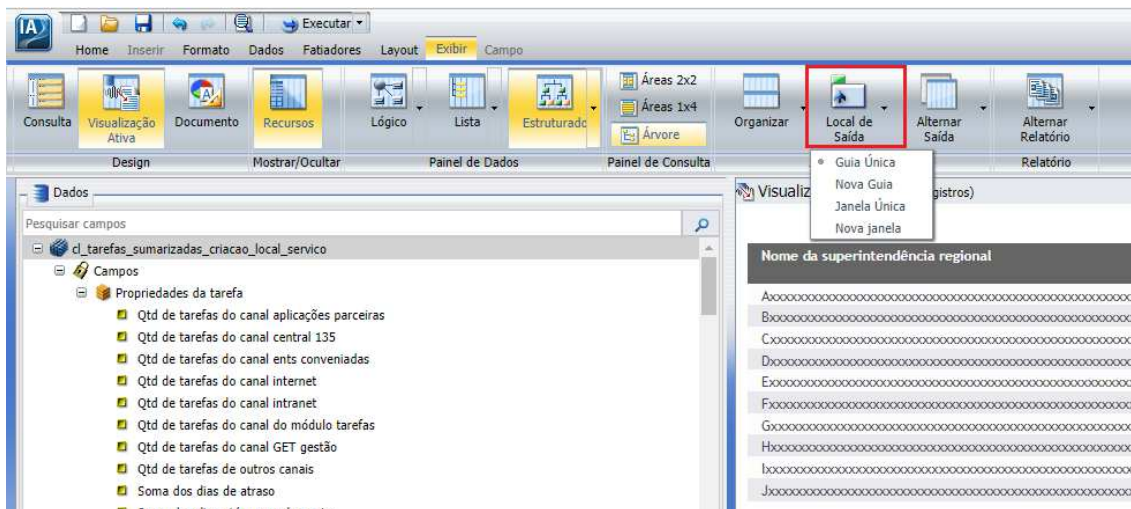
IA

Executar

Home Inserir Formato Dados Fatiadores Layout Exibir Campo

Consulta Visualização Ativa Documento Recursos Lógico Lista Estruturado Áreas 2x2 Áreas 1x4 Árvore Organizar Local de Saída Alternar Saída Alternar Relatório

Design Mostrar/Ocultar Painel de Dados Painel de Consulta Relatório

Guia Única
Nova Guia
Janela Única
Nova janela

Dados

Pesquisar campos

cl_tarefas_sumarizadas_criacao_local_servico
Campos
Propriedades da tarefa
Qtd de tarefas do canal aplicações parceiras
Qtd de tarefas do canal central 135
Qtd de tarefas do canal ents conveniadas
Qtd de tarefas do canal internet
Qtd de tarefas do canal intranet
Qtd de tarefas do canal do módulo tarefas
Qtd de tarefas do canal GET gestão
Qtd de tarefas de outros canais
Soma dos dias de atraso

Visualiz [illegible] gistros)

Nome da superintendência regional

Axxxxxxxxxxxxxxxxxxxxxxxxxxxxxxxxxxxxxxxxxxxxxxxxxx
Bxxxxxxxxxxxxxxxxxxxxxxxxxxxxxxxxxxxxxxxxxxxxxxxxxx
Cxxxxxxxxxxxxxxxxxxxxxxxxxxxxxxxxxxxxxxxxxxxxxxxxxx
Dxxxxxxxxxxxxxxxxxxxxxxxxxxxxxxxxxxxxxxxxxxxxxxxxxx
Exxxxxxxxxxxxxxxxxxxxxxxxxxxxxxxxxxxxxxxxxxxxxxxxxx
Fxxxxxxxxxxxxxxxxxxxxxxxxxxxxxxxxxxxxxxxxxxxxxxxxxx
Gxxxxxxxxxxxxxxxxxxxxxxxxxxxxxxxxxxxxxxxxxxxxxxxxxx
Hxxxxxxxxxxxxxxxxxxxxxxxxxxxxxxxxxxxxxxxxxxxxxxxxxx
Ixxxxxxxxxxxxxxxxxxxxxxxxxxxxxxxxxxxxxxxxxxxxxxxxxx
Jxxxxxxxxxxxxxxxxxxxxxxxxxxxxxxxxxxxxxxxxxxxxxxxxxx